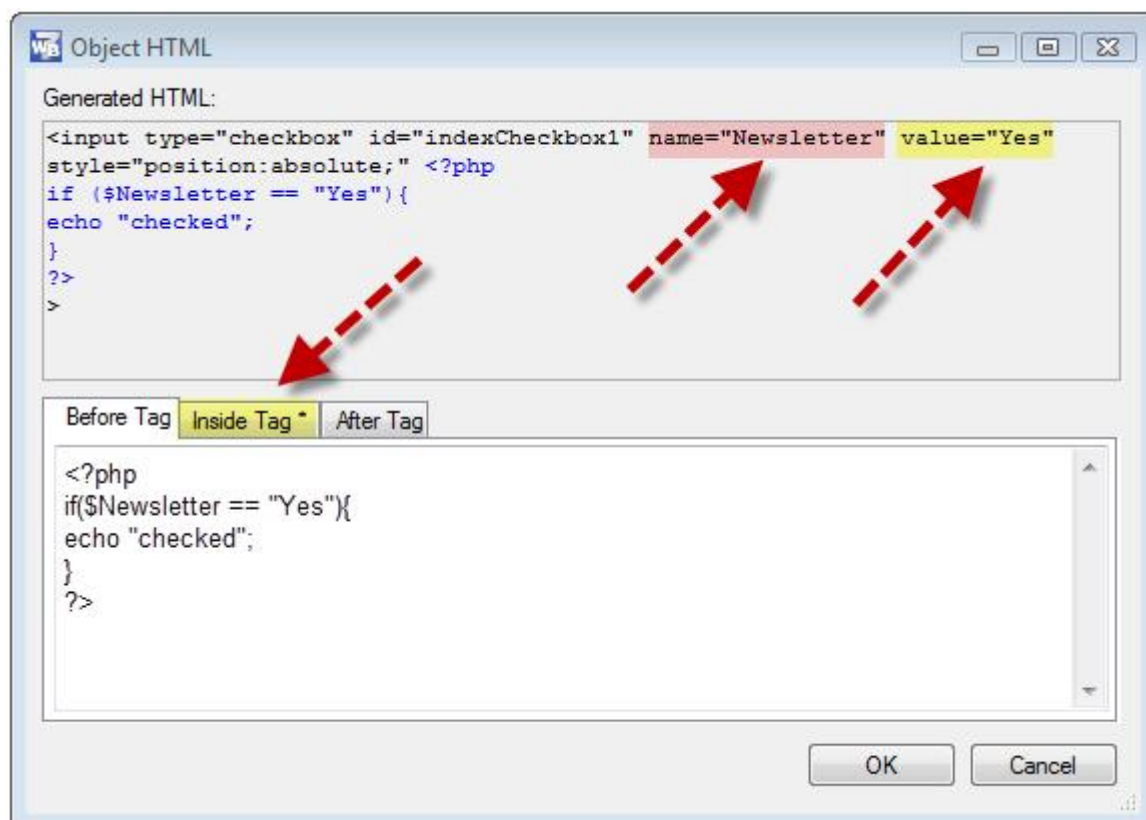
WB Object HTML

Generated HTML:

<input type="checkbox" id="indexCheckbox1" name="Newsletter" value="Yes" style="position:absolute;" <?php
if ($Newsletter == "Yes"){
echo "checked";
}
?>
>

Before Tag | Inside Tag * | After Tag

<?php
if($Newsletter == "Yes"){
echo "checked";
}
?>

OK | Cancel